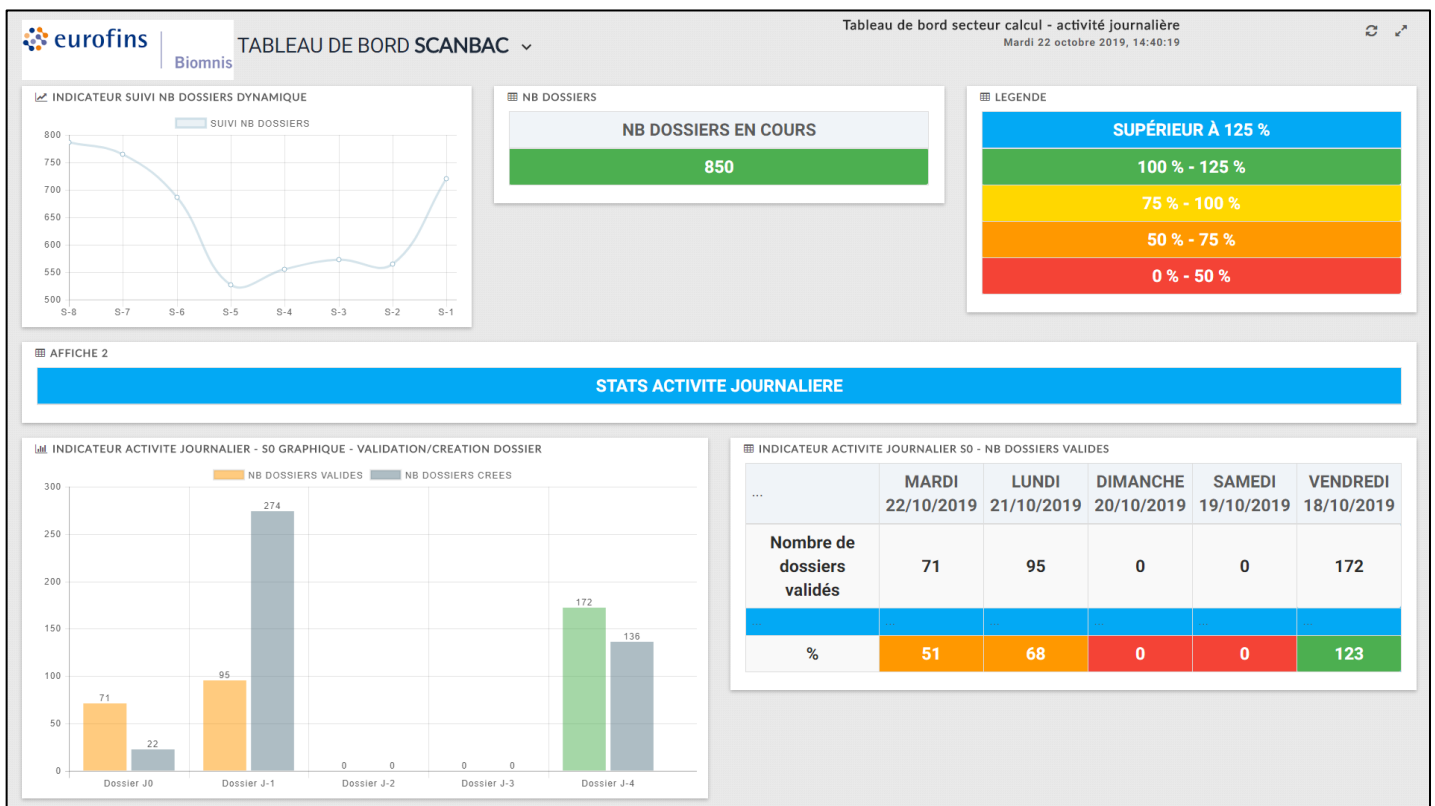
eurofins | Biomnis

TABLEAU DE BORD SCANBAC

Tableau de bord secteur calcul - activité journalière
Mardi 22 octobre 2019, 14:40:19

INDICATEUR SUIVI NB DOSSIERS DYNAMIQUE

SUIVI NB DOSSIERS

800
750
700
650
600
550
500

S-8 S-7 S-6 S-5 S-4 S-3 S-2 S-1

NB DOSSIERS

| NB DOSSIERS EN COURS |
|---|
| 850 |

LEGENDE

SUPÉRIEUR À 125 %
100 % - 125 %
75 % - 100 %
50 % - 75 %
0 % - 50 %

AFFICHE 2

STATS ACTIVITE JOURNALIERE

INDICATEUR ACTIVITE JOURNALIER - S0 GRAPHIQUE - VALIDATION/CREATION DOSSIER

NB DOSSIERS VALIDES NB DOSSIERS CREES

300
250
200
150
100
50
0

71 22 95 274 0 0 0 0 172 136

Dossier J0 Dossier J-1 Dossier J-2 Dossier J-3 Dossier J-4

INDICATEUR ACTIVITE JOURNALIER S0 - NB DOSSIERS VALIDES

| ... | MARDI 22/10/2019 | LUNDI 21/10/2019 | DIMANCHE 20/10/2019 | SAMEDI 19/10/2019 | VENDREDI 18/10/2019 |
|---|---|---|---|---|---|
| Nombre de dossiers validés | 71 | 95 | 0 | 0 | 172 |
| ... | ... | ... | ... | ... | ... |
| % | 51 | 68 | 0 | 0 | 123 |